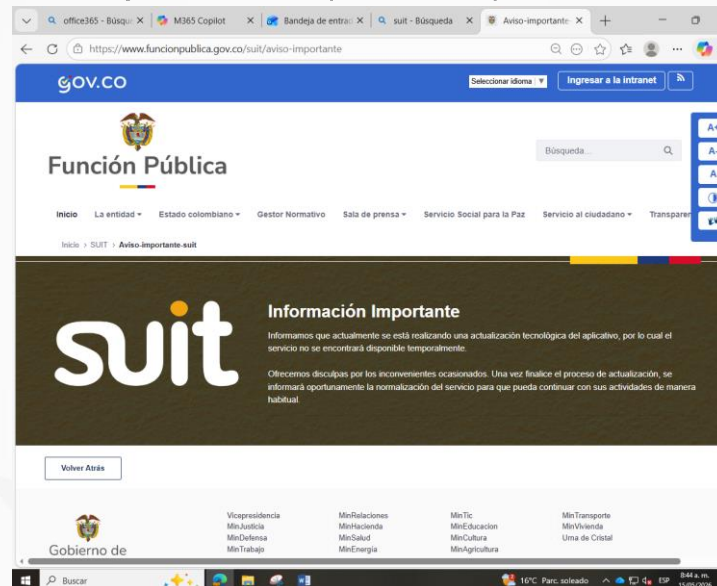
office365 - Búsqu ×
M365 Copilot ×
Bandeja de entrad ×
suit - Búsqueda ×
Aviso-importante ×

https://www.funcionpublica.gov.co/suit/aviso-importante

GOV.CO

Seleccionar idioma
Ingresar a la intranet

Función Pública

Búsqueda...

A+
A-
A

Inicio
La entidad
Estado colombiano
Gestor Normativo
Sala de prensa
Servicio Social para la Paz
Servicio al ciudadano
Transparen

Inicio > SUIT > Aviso-importante-suit

suit

Información Importante

Informamos que actualmente se está realizando una actualización tecnológica del aplicativo, por lo cual el servicio no se encontrará disponible temporalmente.

Ofrecemos disculpas por los inconvenientes ocasionados. Una vez finalice el proceso de actualización, se informará oportunamente la normalización del servicio para que pueda continuar con sus actividades de manera habitual.

Volver Atrás

Gobierno de

| Vicepresidencia | MinRelaciones | MinTic | MinTransporte |
|---|---|---|---|
| MinJusticia | MinHacienda | MinEducacion | MinVivienda |
| MinDefensa | MinSalud | MinCultura | Uma de Cristal |
| MinTrabajo | MinEnergía | MinAgricultura | |

Buscar
16°C Parc. soleado
ESP
8:44 a. m.
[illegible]